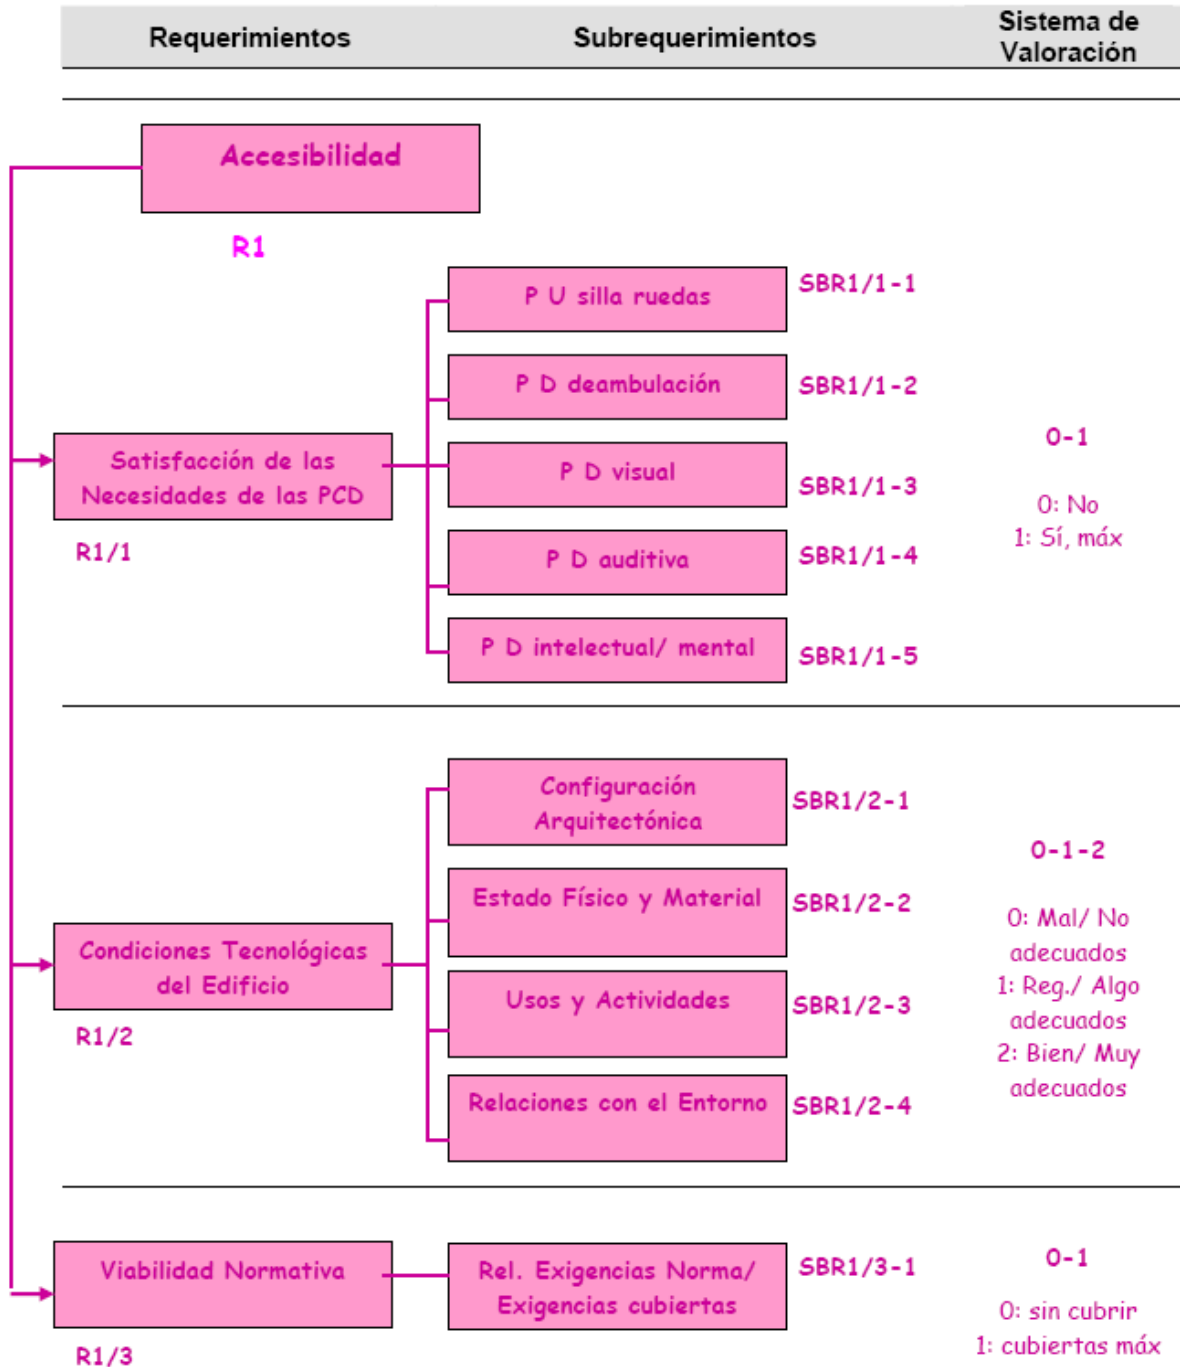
Requerimientos

Subrequerimientos

Sistema de Valoración

Accesibilidad

R1

Satisfacción de las Necesidades de las PCD

R1/1

P U silla ruedas

SBR1/1-1

P D deambulación

SBR1/1-2

P D visual

SBR1/1-3

P D auditiva

SBR1/1-4

P D intelectual/ mental

SBR1/1-5

0-1

0: No
1: Sí, máx

Condiciones Tecnológicas del Edificio

R1/2

Configuración Arquitectónica

SBR1/2-1

Estado Físico y Material

SBR1/2-2

Usos y Actividades

SBR1/2-3

Relaciones con el Entorno

SBR1/2-4

0-1-2

0: Mal/ No adecuados
1: Reg./ Algo adecuados
2: Bien/ Muy adecuados

Viabilidad Normativa

R1/3

Rel. Exigencias Norma/ Exigencias cubiertas

SBR1/3-1

0-1

0: sin cubrir
1: cubiertas máx